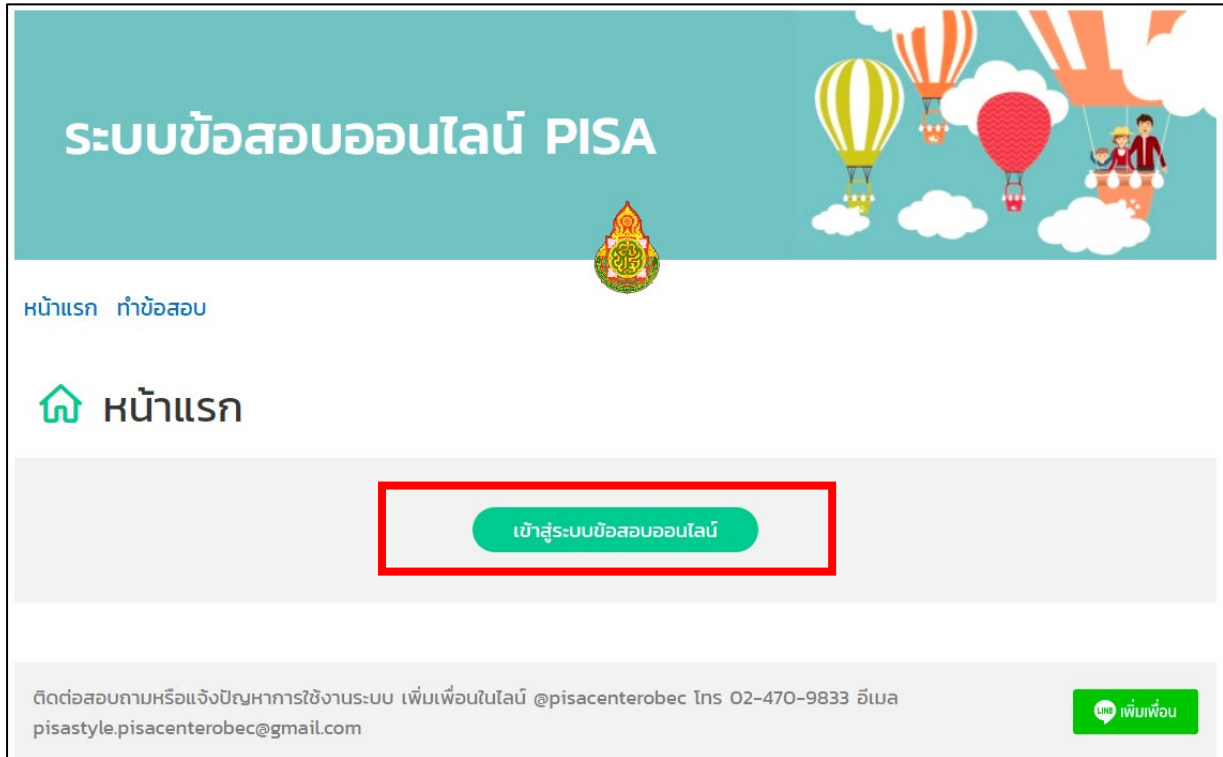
ระบบข้อสอบออนไลน์ PISA

หน้าแรก ทำข้อสอบ

หน้าแรก

เข้าสู่ระบบข้อสอบออนไลน์

ติดต่อสอบถามหรือแจ้งปัญหาการใช้งานระบบ เพิ่มเพื่อนในไลน์ @pisacenterobec โทร 02-470-9833 อีเมล pisastyle.pisacenterobec@gmail.com

LINE เพิ่มเพื่อน